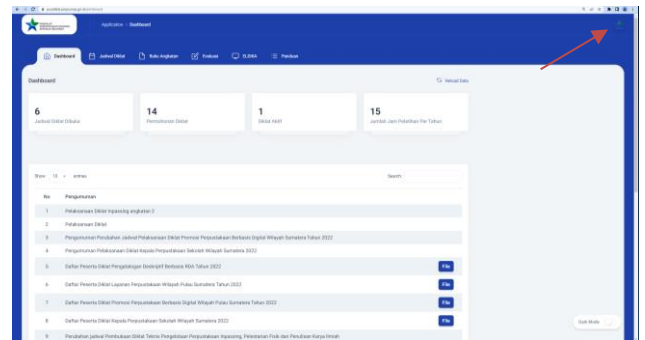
Application > Dashboard

Dashboard Jadwal Diklat Buku Angkatan Evaluasi ELDIKA Panduan

Dashboard

Reload Data

6
Jadwal Diklat Dibuka

14
Permohonan Diklat

1
Diklat Aktif

15
Jumlah Jam Pelatihan Per Tahun

Show 10 entries

Search:

| No | Pengumuman | |
|---|---|---|
| 1 | Pelaksanaan Diklat Inpassing angkatan 2 | |
| 2 | Pelaksanaan Diklat | |
| 3 | Pengumuman Penundaan Jadwal Pelaksanaan Diklat Promosi Perpustakaan Berbasis Digital Wilayah Sumatera Tahun 2022 | |
| 4 | Pengumuman Pelaksanaan Diklat Kepala Perpustakaan Sekolah Wilayah Sumatera 2022 | |
| 5 | Daftar Peserta Diklat Pengatalogan Deskriptif Berbasis RDA Tahun 2022 | File |
| 6 | Daftar Peserta Diklat Layanan Perpustakaan Wilayah Pulau Sumatera Tahun 2022 | File |
| 7 | Daftar Peserta Diklat Promosi Perpustakaan Berbasis Digital Wilayah Pulau Sumatera Tahun 2022 | File |
| 8 | Daftar Peserta Diklat Kepala Perpustakaan Sekolah Wilayah Sumatera 2022 | File |
| 9 | Perubahan jadwal Pembukaan Diklat Teknis Pengelolaan Perpustakaan Inpassing, Pelestarian Fisik dan Penulisan Karya Ilmiah | |

Dark Mode